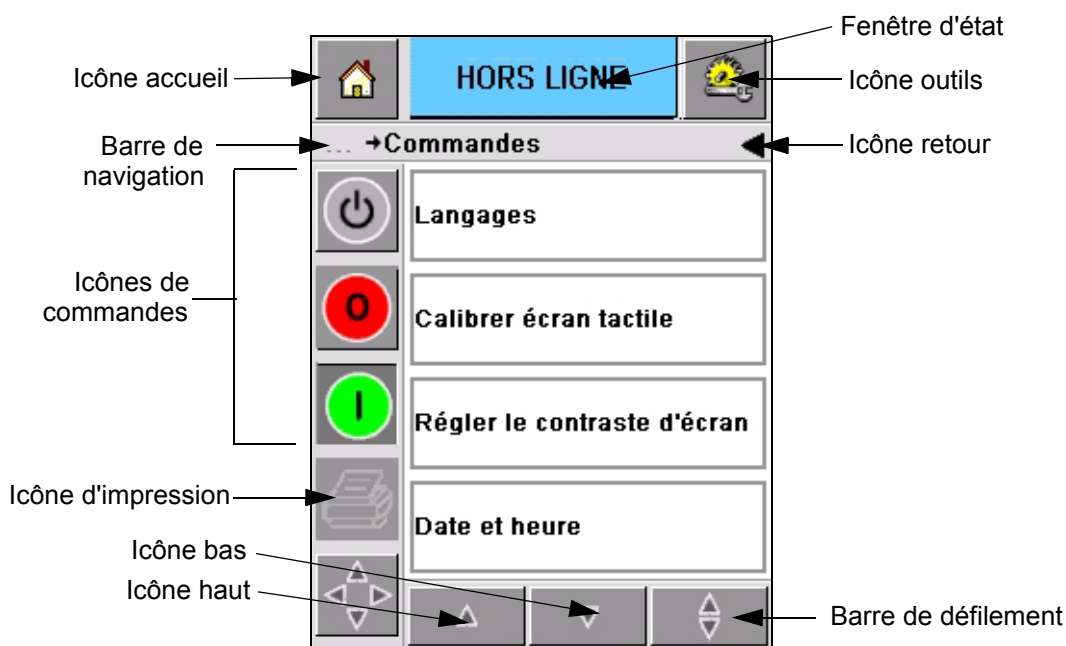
Fenêtre d'état

Icône accueil

HORS LIGNE

Icône outils

Barre de navigation

... →Commandes

Icône retour

Langages

Icônes de commandes

0

Calibrer écran tactile

I

Régler le contraste d'écran

Icône d'impression

Date et heure

Icône bas

Icône haut

Barre de défilement